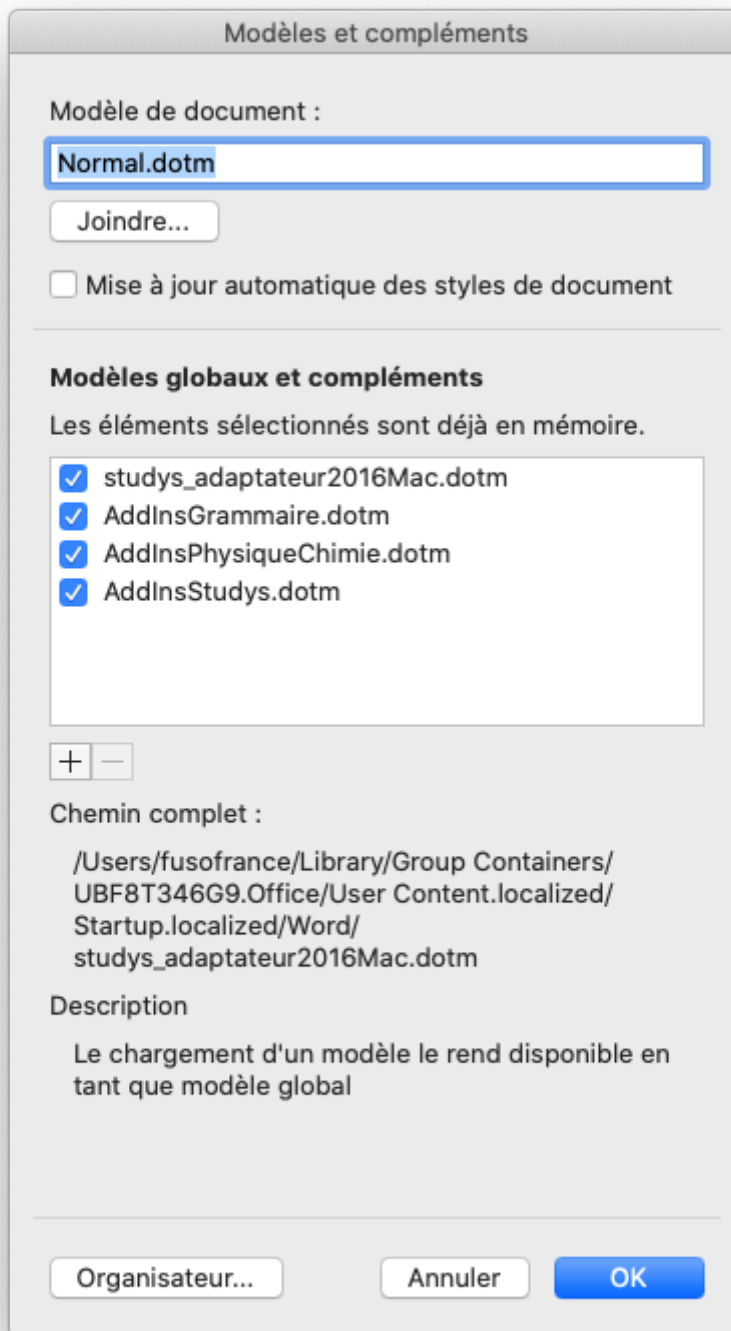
Modèles et compléments

Modèle de document :

Normal.dotm

Joindre...

Mise à jour automatique des styles de document

Modèles globaux et compléments

Les éléments sélectionnés sont déjà en mémoire.

studys_adaptateur2016Mac.dotm
AddInsGrammaire.dotm
AddInsPhysiqueChimie.dotm
AddInsStudys.dotm

+ −

Chemin complet :

/Users/fusofrance/Library/Group Containers/UBF8T346G9.Office/User Content.localized/Startup.localized/Word/studys_adaptateur2016Mac.dotm

Description

Le chargement d'un modèle le rend disponible en tant que modèle global

Organisateur...

Annuler

OK